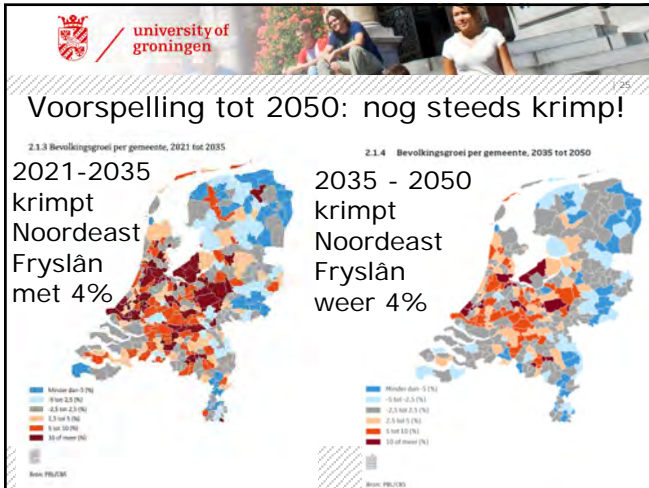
university of groningen

25

Voorspelling tot 2050: nog steeds krimp!

2.1.3 Bevolkingsgroei per gemeente, 2021 tot 2035

2021-2035 krimpt Noordeast Fryslân met 4%

Minder dan -5 (%)
-5 tot -2,5 (%)
-2,5 tot 2,5 (%)
2,5 tot 5 (%)
5 tot 10 (%)
10 of meer (%)

Bron: PBL/CBS

2.1.4 Bevolkingsgroei per gemeente, 2035 tot 2050

2035 - 2050 krimpt Noordeast Fryslân weer 4%

Minder dan -5 (%)
-5 tot -2,5 (%)
-2,5 tot 2,5 (%)
2,5 tot 5 (%)
5 tot 10 (%)
10 of meer (%)

Bron: PBL/CBS